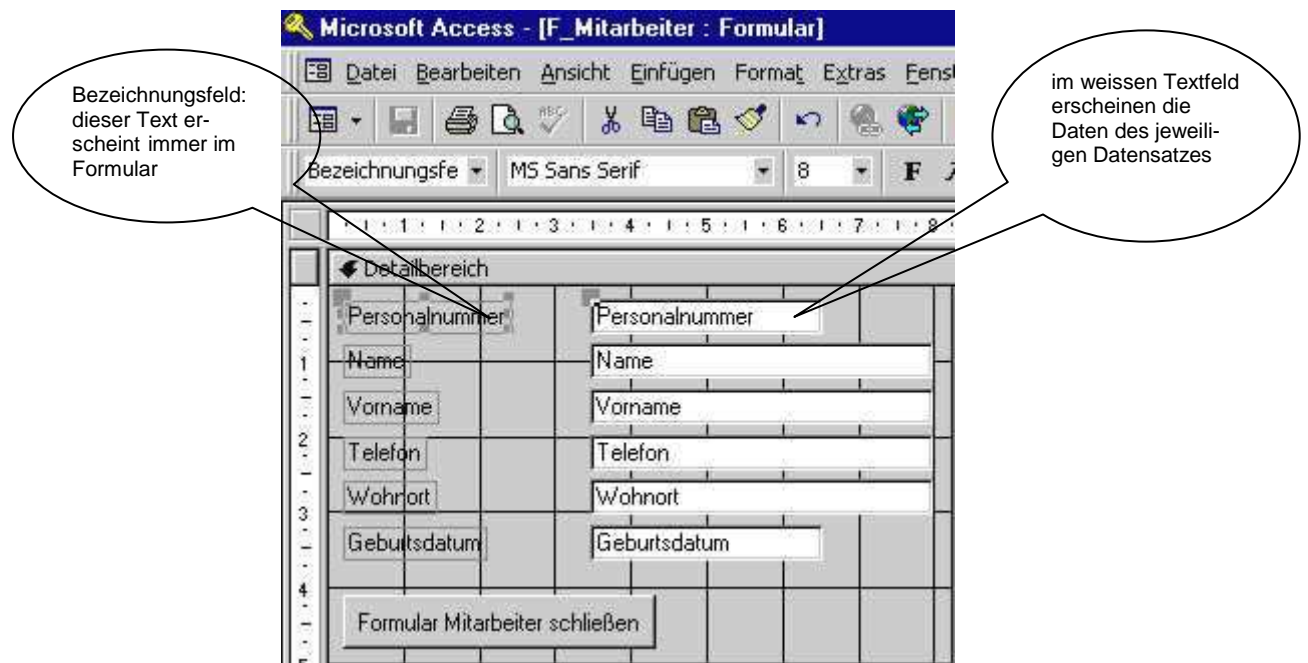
Microsoft Access - [F_Mitarbeiter : Formular]

Datei Bearbeiten Ansicht Einfügen Format Extras Fenst

Bezeichnungsfe MS Sans Serif 8 F

Bezeichnungsfeld: dieser Text erscheint immer im Formular

im weissen Textfeld erscheinen die Daten des jeweiligen Datensatzes

1 2 3 4 5 6 7 8

Detailbereich

| Personalnummer | Personalnummer |
|---|---|
| Name | Name |
| Vorname | Vorname |
| Telefon | Telefon |
| Wohnort | Wohnort |
| Geburtsdatum | Geburtsdatum |

1 2 3 4

Formular Mitarbeiter schließen